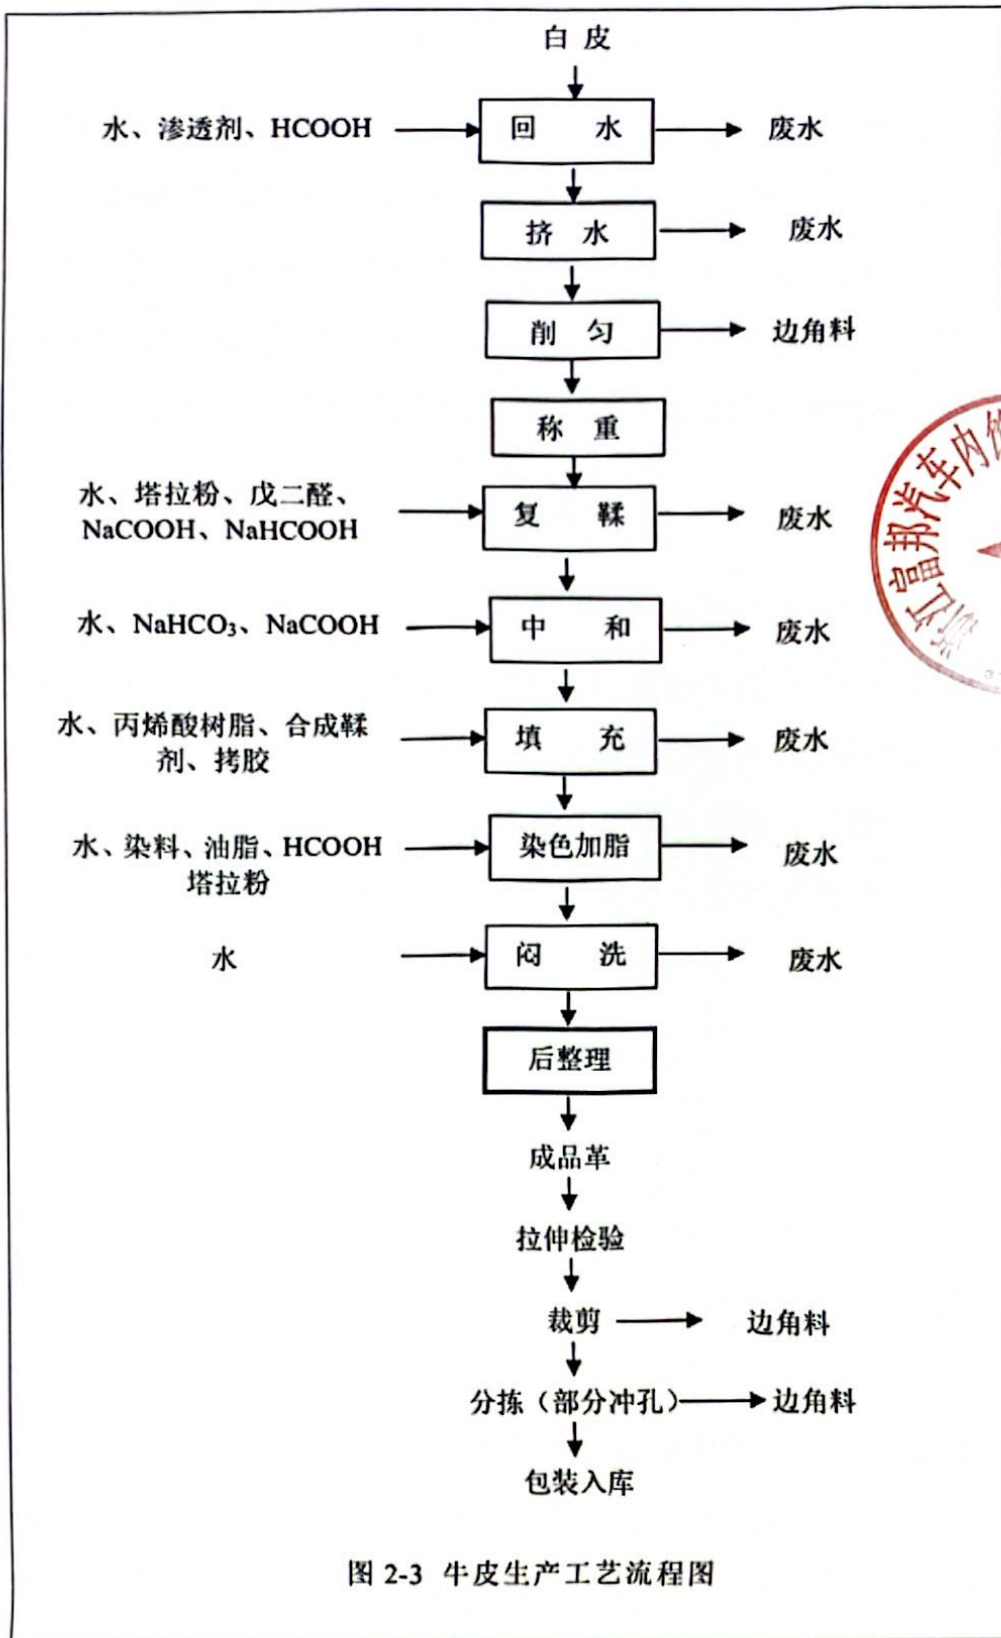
白皮

水、渗透剂、HCOOH → 回水 → 废水

挤水 → 废水

削匀 → 边角料

称重

水、塔拉粉、戊二醛、NaCOOH、NaHCOOH → 复鞣 → 废水

水、$NaHCO_3$、NaCOOH → 中和 → 废水

水、丙烯酸树脂、合成鞣剂、拷胶 → 填充 → 废水

水、染料、油脂、HCOOH 塔拉粉 → 染色加脂 → 废水

水 → 闷洗 → 废水

后整理

成品革

拉伸检验

裁剪 → 边角料

分拣（部分冲孔）→ 边角料

包装入库

图 2-3 牛皮生产工艺流程图

江富邦汽车内饰